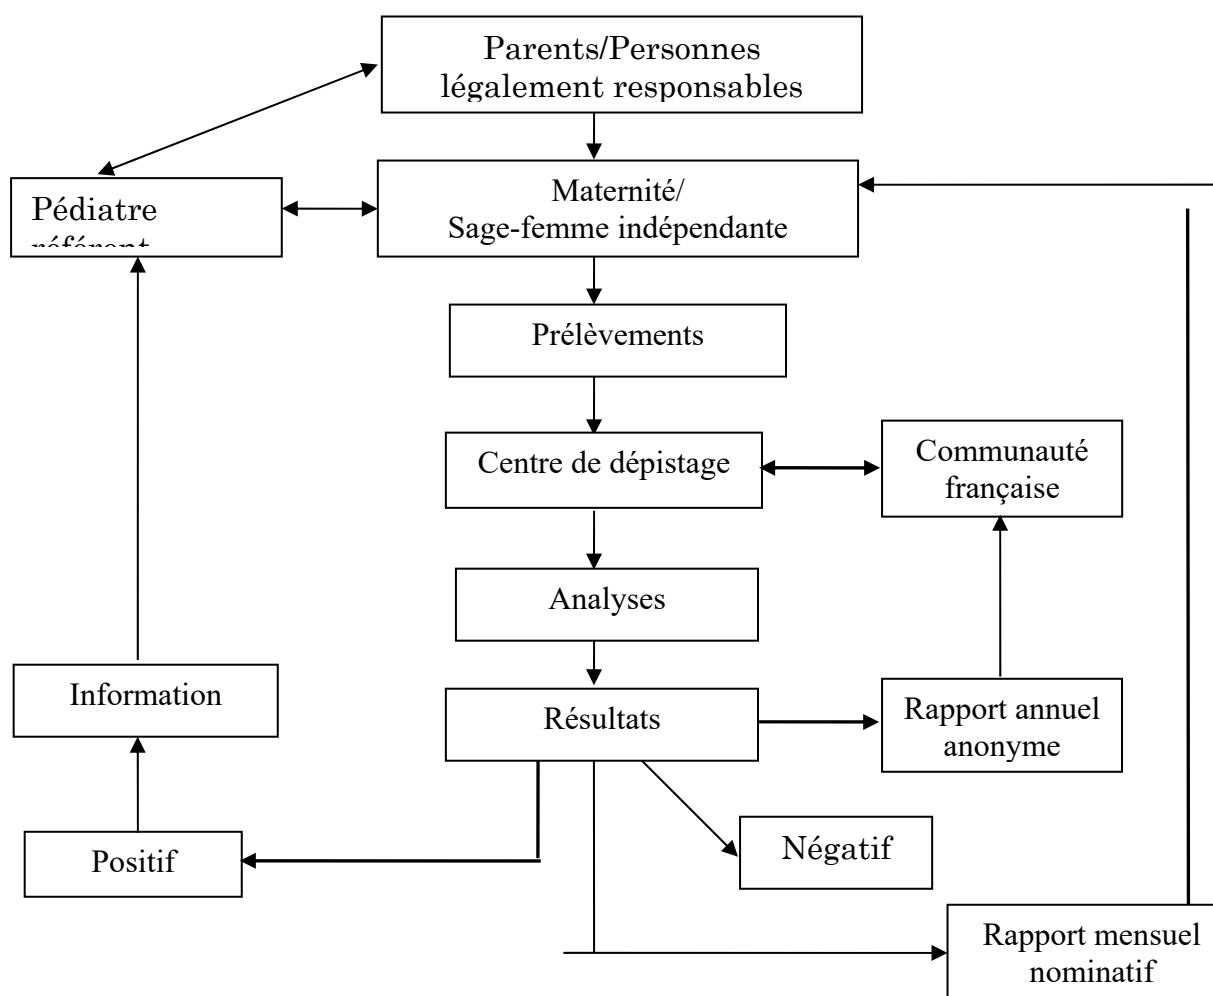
Parents/Personnes légalement responsables

Pédiatre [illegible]

Maternité/
Sage-femme indépendante

Prélèvements

Centre de dépistage

Communauté française

Analyses

Information

Résultats

Rapport annuel anonyme

Positif

Négatif

Rapport mensuel nominatif